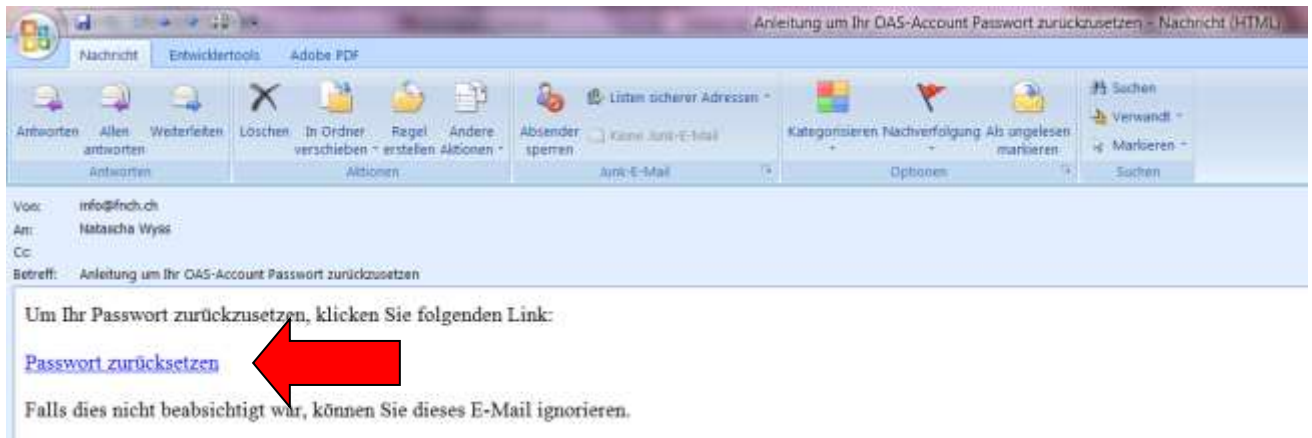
Anleitung um Ihr OAS-Account Passwort zurückzusetzen - Nachricht (HTML)

Nachricht Entwicklertools Adobe PDF

Antworten Allen antworten Weiterleiten
Antworten

Löschen In Ordner verschieben Regel erstellen Andere Aktionen
Aktionen

Absender sperren Listen sicherer Adressen Keine Junk-E-Mail
Junk-E-Mail

Kategorisieren Nachverfolgung Als ungelesen markieren
Optionen

Suchen Verwandt Markieren
Suchen

Von: info@fnch.ch
An: Natascha Wyss
Cc:
Betreff: Anleitung um Ihr OAS-Account Passwort zurückzusetzen

Um Ihr Passwort zurückzusetzen, klicken Sie folgenden Link:

Passwort zurücksetzen

Falls dies nicht beabsichtigt war, können Sie dieses E-Mail ignorieren.